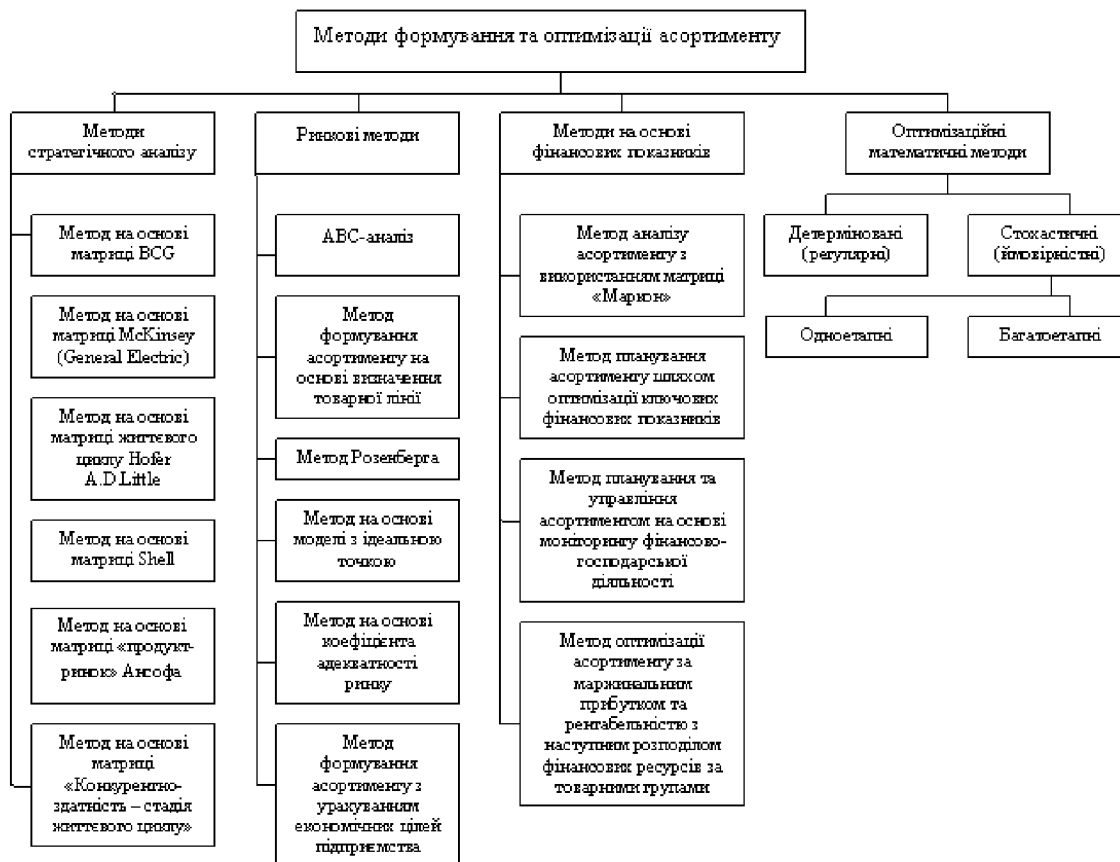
Методи формування та оптимізації асортименту

Методи стратегічного аналізу

Метод на основі матриці BCG

Метод на основі матриці McKinsey (General Electric)

Метод на основі матриці життєвого циклу Hofer A.D.Little

Метод на основі матриці Shell

Метод на основі матриці «продукт-ринок» Ансофа

Метод на основі матриці «Конкурентно-здатність – стадія життєвого циклу»

Ринкові методи

ABC-аналіз

Метод формування асортименту на основі визначення товарної лінії

Метод Розенберга

Метод на основі моделі з ідеальною точкою

Метод на основі коефіцієнта адекватності ринку

Метод формування асортименту з урахуванням економічних цілей підприємства

Методи на основі фінансових показників

Метод аналізу асортименту з використанням матриці «Марион»

Метод планування асортименту шляхом оптимізації ключових фінансових показників

Метод планування та управління асортиментом на основі моніторингу фінансово-господарської діяльності

Метод оптимізації асортименту за маржинальним прибутком та рентабельністю з наступним розподілом фінансових ресурсів за товарними групами

Оптимізаційні математичні методи

Детерміновані (регулярні)

Стохастичні (ймовірністні)

Одноетапні

Багатоетапні